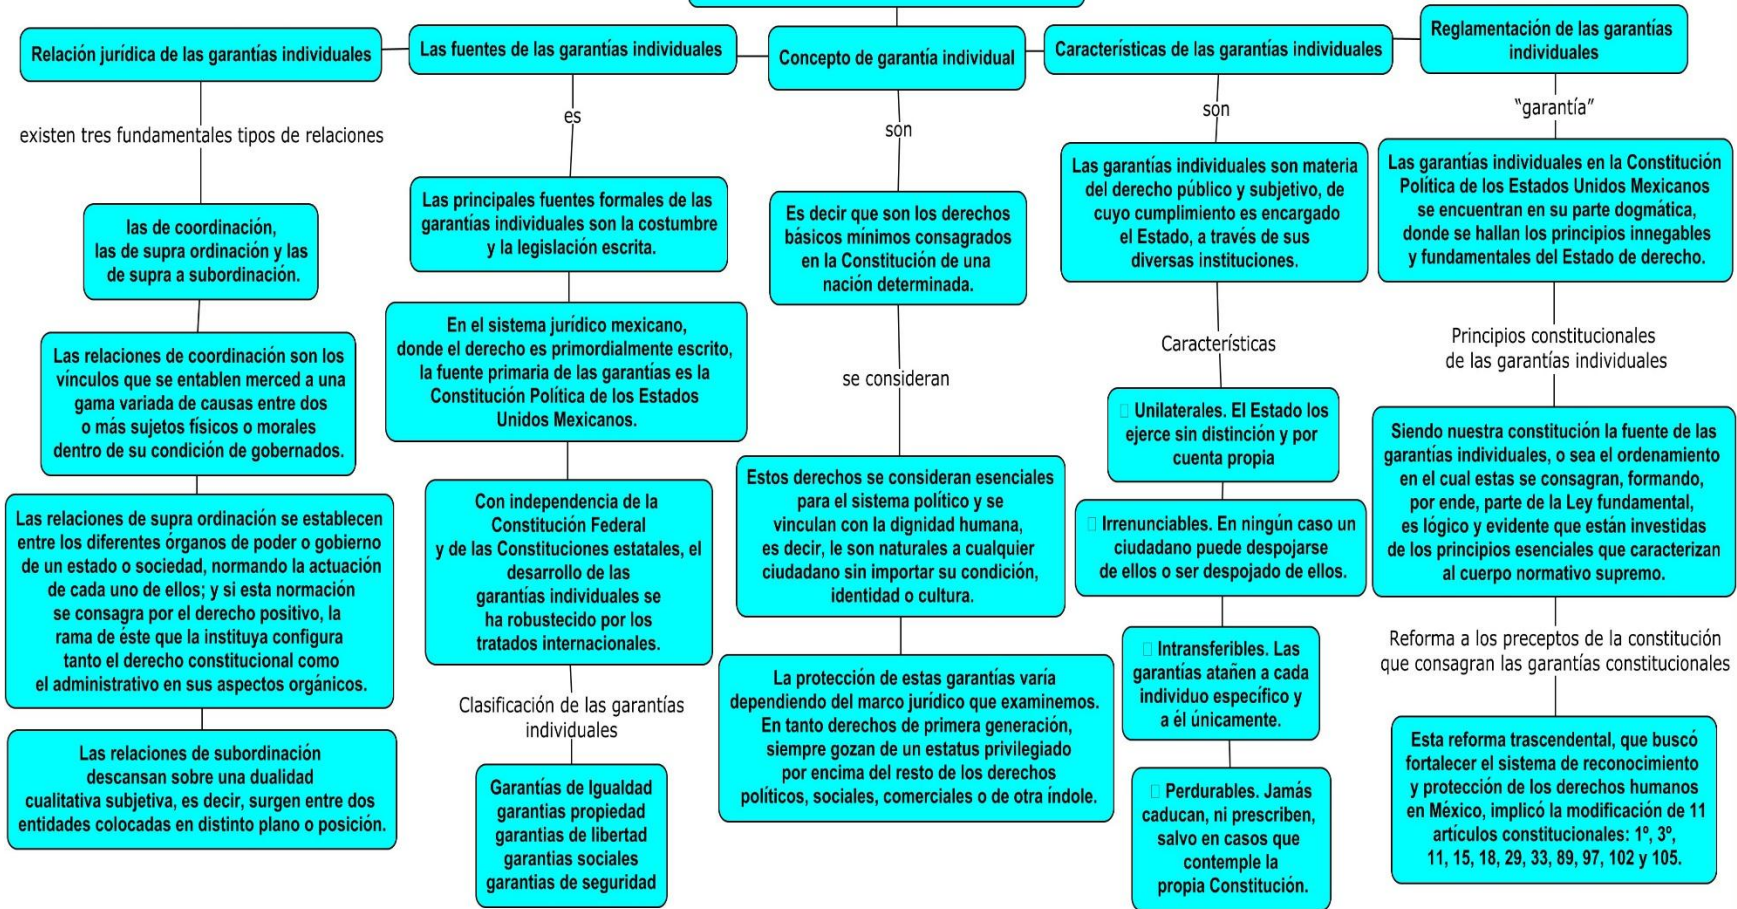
Relación jurídica de las garantías individuales

existen tres fundamentales tipos de relaciones

las de coordinación, las de supra ordinación y las de supra a subordinación.

Las relaciones de coordinación son los vínculos que se entablen merced a una gama variada de causas entre dos o más sujetos físicos o morales dentro de su condición de gobernados.

Las relaciones de supra ordinación se establecen entre los diferentes órganos de poder o gobierno de un estado o sociedad, normando la actuación de cada uno de ellos; y si esta normación se consagra por el derecho positivo, la rama de éste que la instituya configura tanto el derecho constitucional como el administrativo en sus aspectos orgánicos.

Las relaciones de subordinación descansan sobre una dualidad cualitativa subjetiva, es decir, surgen entre dos entidades colocadas en distinto plano o posición.

Las fuentes de las garantías individuales

es

Las principales fuentes formales de las garantías individuales son la costumbre y la legislación escrita.

En el sistema jurídico mexicano, donde el derecho es primordialmente escrito, la fuente primaria de las garantías es la Constitución Política de los Estados Unidos Mexicanos.

Con independencia de la Constitución Federal y de las Constituciones estatales, el desarrollo de las garantías individuales se ha robustecido por los tratados internacionales.

Clasificación de las garantías individuales

Garantías de Igualdad
garantias propiedad
garantias de libertad
garantias sociales
garantias de seguridad

Concepto de garantía individual

son

Es decir que son los derechos básicos mínimos consagrados en la Constitución de una nación determinada.

se consideran

Estos derechos se consideran esenciales para el sistema político y se vinculan con la dignidad humana, es decir, le son naturales a cualquier ciudadano sin importar su condición, identidad o cultura.

La protección de estas garantías varía dependiendo del marco jurídico que examinemos. En tanto derechos de primera generación, siempre gozan de un estatus privilegiado por encima del resto de los derechos políticos, sociales, comerciales o de otra índole.

Características de las garantías individuales

son

Las garantías individuales son materia del derecho público y subjetivo, de cuyo cumplimiento es encargado el Estado, a través de sus diversas instituciones.

Características

Unilaterales. El Estado los ejerce sin distinción y por cuenta propia

Irrenunciables. En ningún caso un ciudadano puede despojarse de ellos o ser despojado de ellos.

Intransferibles. Las garantías atañen a cada individuo específico y a él únicamente.

Perdurables. Jamás caducan, ni prescriben, salvo en casos que contemple la propia Constitución.

Reglamentación de las garantías individuales

"garantía"

Las garantías individuales en la Constitución Política de los Estados Unidos Mexicanos se encuentran en su parte dogmática, donde se hallan los principios innegables y fundamentales del Estado de derecho.

Principios constitucionales de las garantías individuales

Siendo nuestra constitución la fuente de las garantías individuales, o sea el ordenamiento en el cual estas se consagran, formando, por ende, parte de la Ley fundamental, es lógico y evidente que están investidas de los principios esenciales que caracterizan al cuerpo normativo supremo.

Reforma a los preceptos de la constitución que consagran las garantías constitucionales

Esta reforma trascendental, que buscó fortalecer el sistema de reconocimiento y protección de los derechos humanos en México, implicó la modificación de 11 artículos constitucionales: 1º, 3º, 11, 15, 18, 29, 33, 89, 97, 102 y 105.